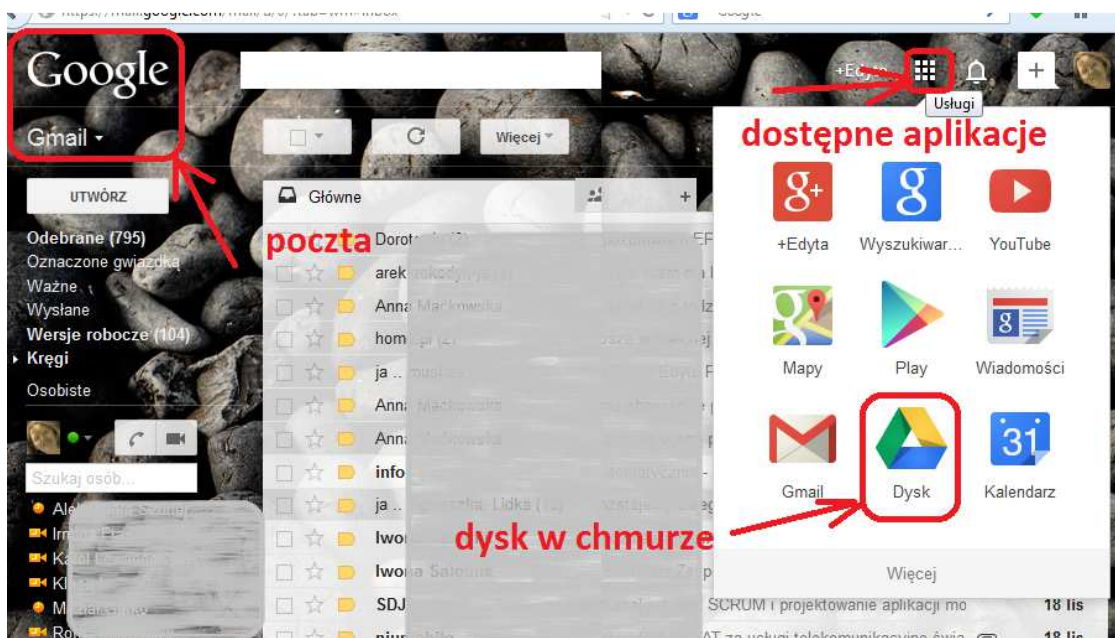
https://mail.google.com/mail/u/0/#tab=wm#inbox

Google

Google

Gmail ▾

+Edyta

Usługi

dostępne aplikacje

Więcej ▾

UTWÓRZ

Główne

Odebrane (795)
Oznaczone gwiazdką
Ważne
Wysłane
Wersje robocze (104)
▸ Kręgi
Osobiste

poczta

Doro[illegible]
arek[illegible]
Anna Mackowska
hom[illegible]
ja .. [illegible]
Anna Mackowska
Anna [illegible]
info
ja .. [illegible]
Iwo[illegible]
Iwona Satoma
SDJ
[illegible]

Szukaj osób...

Ale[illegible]
Irm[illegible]
Ka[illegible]
Kl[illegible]
M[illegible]
Ro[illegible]

+Edyta
Wyszukiwar...
YouTube
Mapy
Play
Wiadomości
Gmail
Dysk
Kalendarz

31

Więcej

dysk w chmurze

SCRUM i projektowanie aplikacji mo
18 lis
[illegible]T za usługi telekomunikacyjne świą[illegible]
18 lis